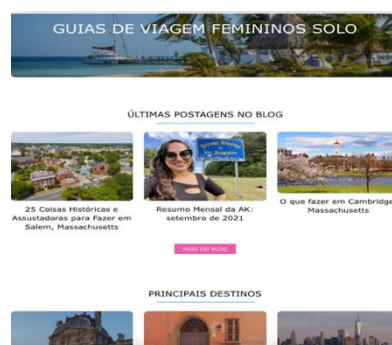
GUIAS DE VIAGEM FEMININOS SOLO

ÚLTIMAS POSTAGENS NO BLOG

25 Coisas Históricas e Assustadoras para Fazer em Salem, Massachusetts

Resumo Mensal da AK: setembro de 2021

O que fazer em Cambridge, Massachusetts

MAIS DO BLOG

PRINCIPAIS DESTINOS